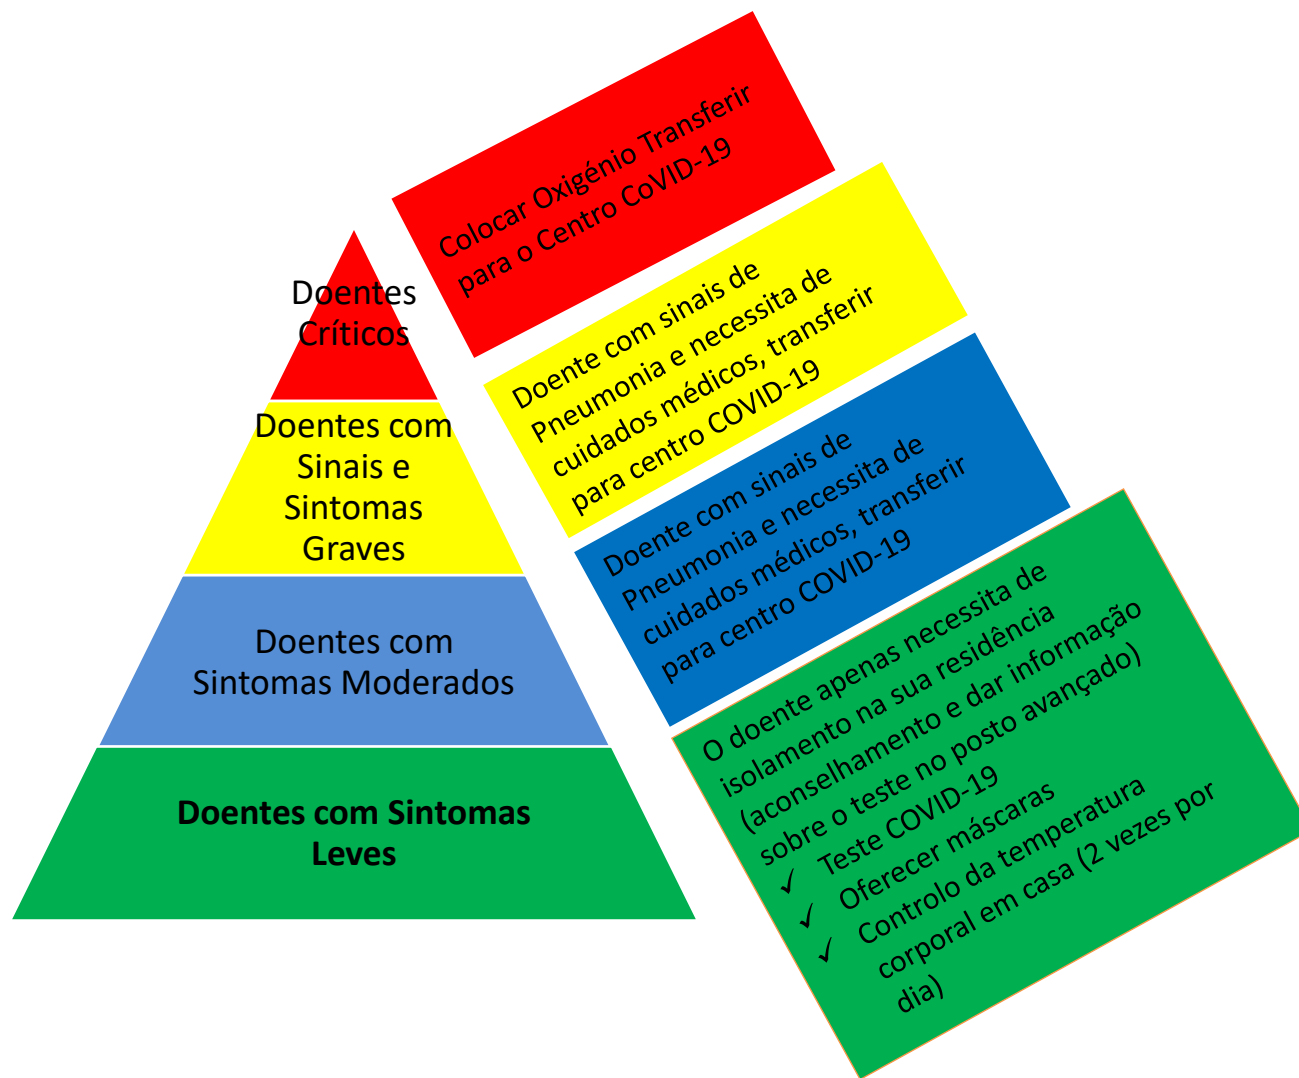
Doentes Críticos

Doentes com Sinais e Sintomas Graves

Doentes com Sintomas Moderados

**Doentes com Sintomas Leves**

Colocar Oxigénio Transferir para o Centro CoVID-19

Doente com sinais de Pneumonia e necessita de cuidados médicos, transferir para centro COVID-19

Doente com sinais de Pneumonia e necessita de cuidados médicos, transferir para centro COVID-19

O doente apenas necessita de isolamento na sua residência (aconselhamento e dar informação sobre o teste no posto avançado)
✓ Teste COVID-19
✓ Oferecer máscaras
✓ Controlo da temperatura corporal em casa (2 vezes por dia)